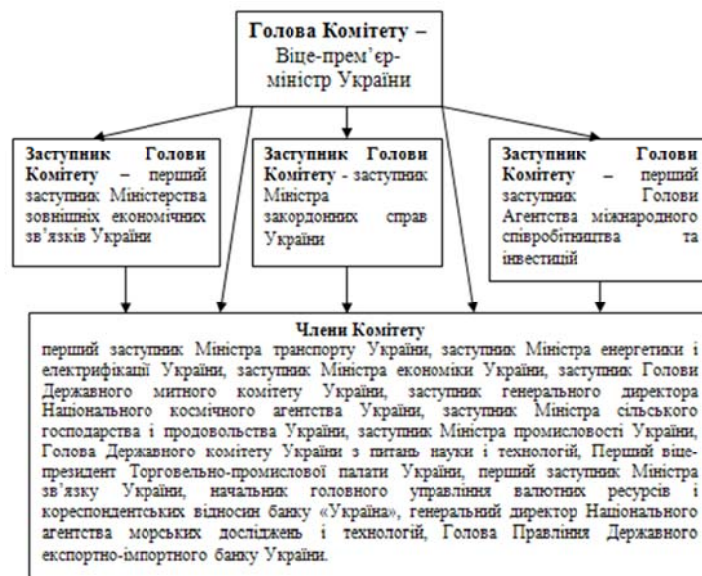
Голова Комітету – Віце-прем'єр-міністр України

Заступник Голови Комітету – перший заступник Міністерства зовнішніх економічних зв'язків України

Заступник Голови Комітету - заступник Міністра закордонних справ України

Заступник Голови Комітету – перший заступник Голови Агентства міжнародного співробітництва та інвестицій

Члени Комітету
перший заступник Міністра транспорту України, заступник Міністра енергетики і електрифікації України, заступник Міністра економіки України, заступник Голови Державного митного комітету України, заступник генерального директора Національного космічного агентства України, заступник Міністра сільського господарства і продовольства України, заступник Міністра промисловості України, Голова Державного комітету України з питань науки і технологій, Перший віце-президент Торговельно-промислової палати України, перший заступник Міністра зв'язку України, начальник головного управління валютних ресурсів і кореспондентських відносин банку «Україна», генеральний директор Національного агентства морських досліджень і технологій, Голова Правління Державного експортно-імпортного банку України.